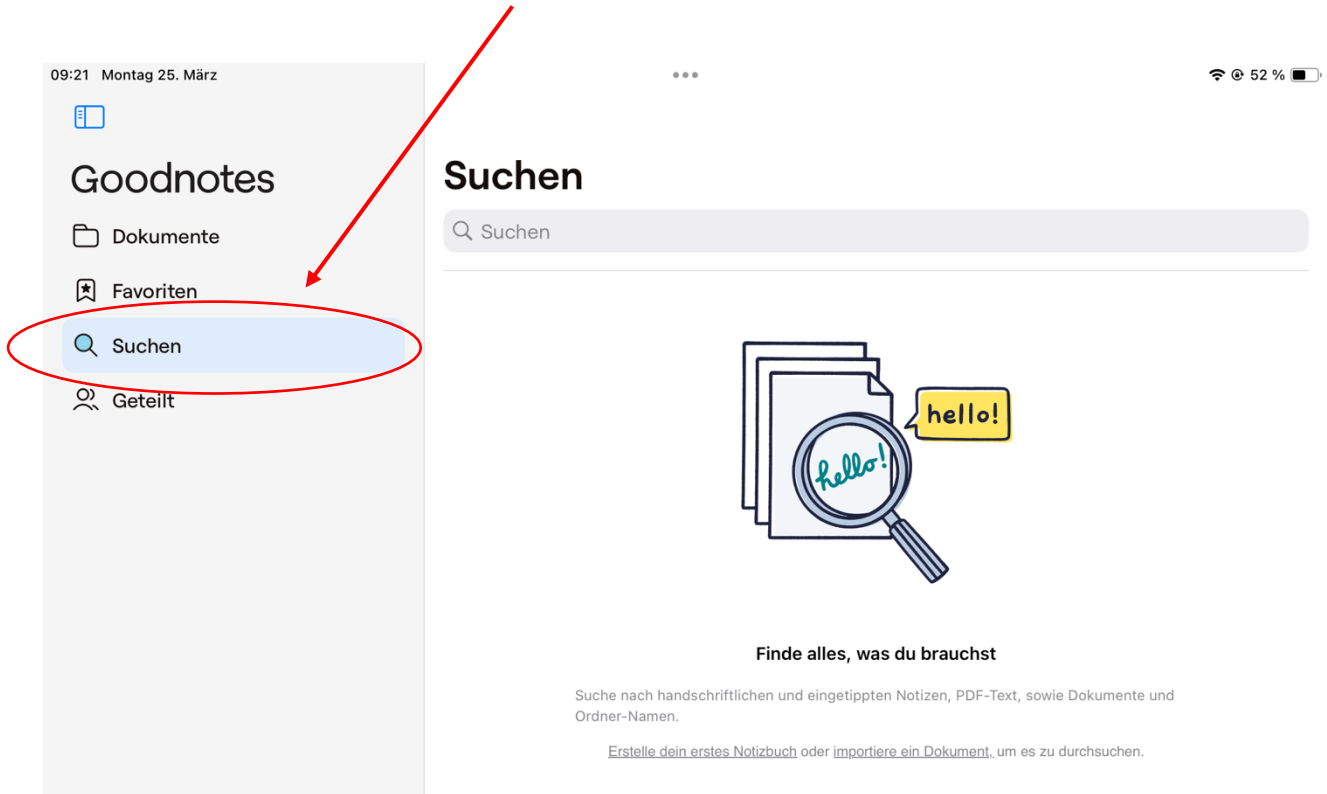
09:21 Montag 25. März

52 %

Goodnotes

Dokumente

Favoriten

Suchen

Geteilt

Suchen

Suchen

hello!

hello!

Finde alles, was du brauchst

Suche nach handschriftlichen und eingetippten Notizen, PDF-Text, sowie Dokumente und Ordner-Namen.

Erstelle dein erstes Notizbuch oder importiere ein Dokument, um es zu durchsuchen.